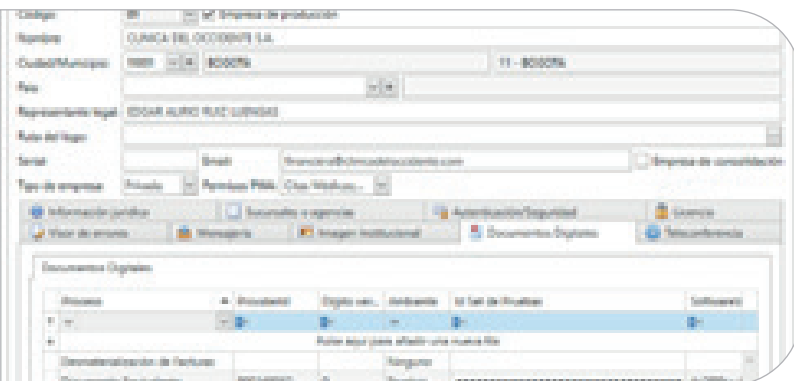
Código 01 ☑ Empresa de producción

Nombre CLINICA DEL OCCIDENTE S.A.

Ciudad/Municipio 11001 BOGOTA 11 - BOGOTA

País

Representante legal EDGAR ALIRIO RUIZ LUENGAS

Ruta del logo

Serial Email financiera@clinicadeloccidente.com Empresa de consolidación

Tipo de empresa Privada Permisos PAA Clas Webus...

Información jurídica | Sucursales o agencias | Autenticación/Seguridad | Licencia

Visor de eventos | Mensajería | Imagen institucional | Documentos Digitales | Teleconferencia

Documentos Digitales

| Proceso | Proveedor | Dígito ver... | Ambiente | Id Set de Pruebas | Software |
|---|---|---|---|---|---|
| | | | | | |

Pulse aquí para añadir una nueva fila

Desmaterialización de Facturas Ninguno

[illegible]